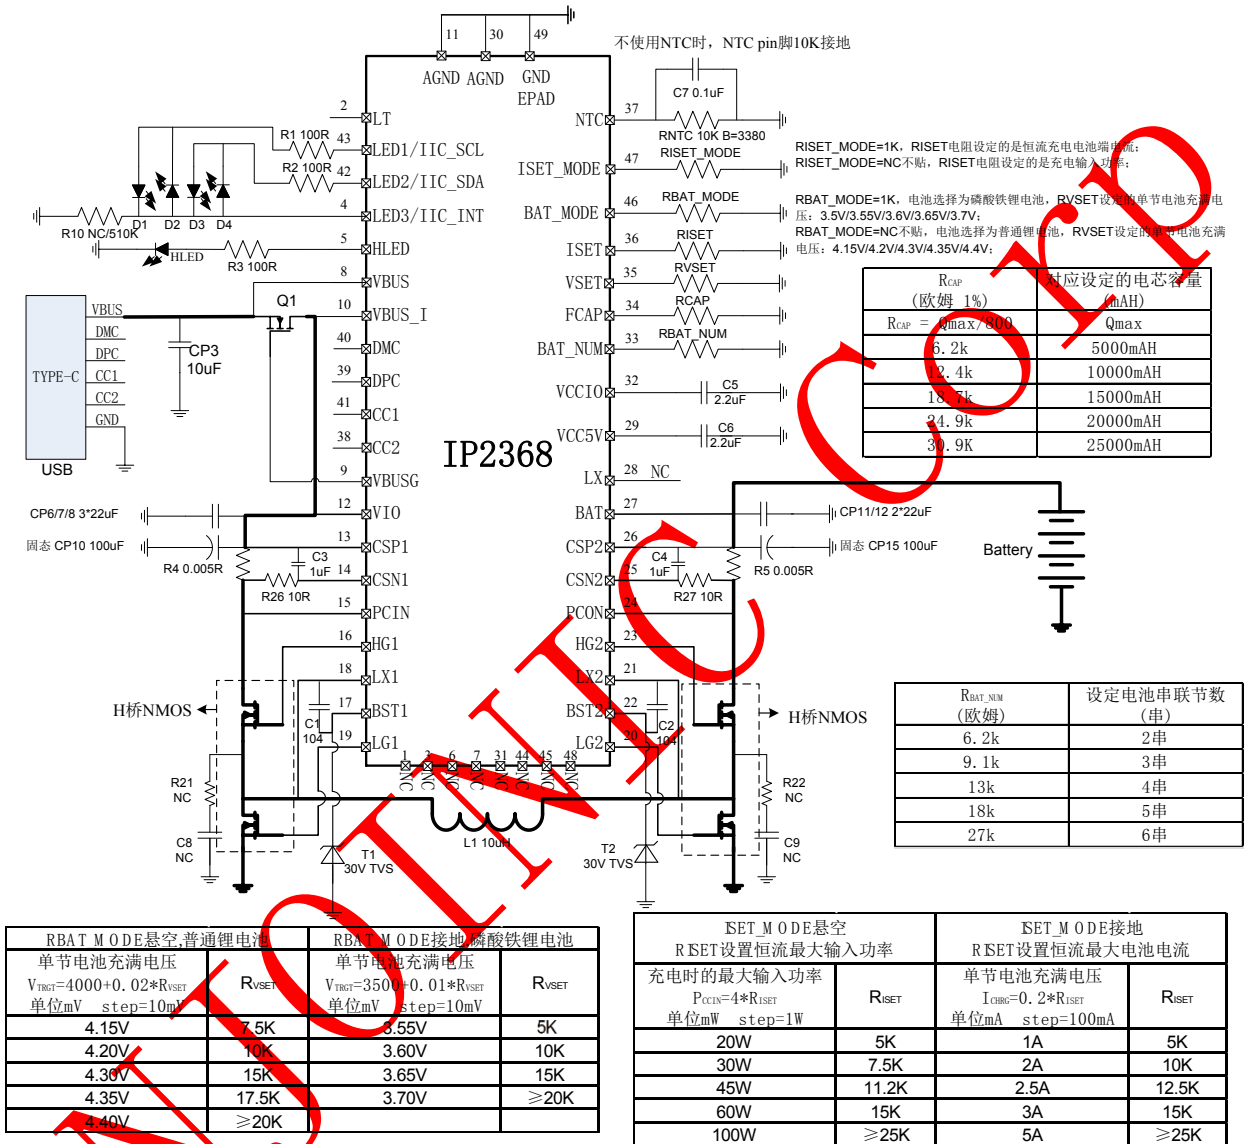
11 30 49
AGND AGND GND EPAD
不使用NTC时，NTC pin脚10K接地
C7 0.1uF
NTC 37
RNTC 10K B=3380
2 LT
R1 100R 43 LED1/IIC_SCL
R2 100R 42 LED2/IIC_SDA
4 LED3/IIC_INT
R10 NC/510K D1 D2 D3 D4
HLED R3 100R 5 HLED
8 VBUS
Q1 10 VBUS_I
40 DMC
39 DPC
41 CC1
38 CC2
9 VBUSG
TYPE-C VBUS DMC DPC CC1 CC2 GND
USB
CP3 10uF
ISET_MODE 47 RISET_MODE
RISET_MODE=1K，RISET电阻设定的是恒流充电电池端电流；
RISET_MODE=NC不贴，RISET电阻设定的是充电输入功率；
BAT_MODE 46 RBAT_MODE
RBAT_MODE=1K，电池选择为磷酸铁锂电池，RVSET设定的单节电池充满电压：3.5V/3.55V/3.6V/3.65V/3.7V；
RBAT_MODE=NC不贴，电池选择为普通锂电池，RVSET设定的单节电池充满电压：4.15V/4.2V/4.35V/4.4V；
ISET 36 RISET
VSET 35 RVSET
FCAP 34 RCAP
BAT_NUM 33 RBAT_NUM
VCCIO 32 C5 2.2uF
VCC5V 29 C6 2.2uF
LX 28 NC
IP2368

| RCAP (欧姆 1%) | 对应设定的电芯容量 (mAH) |
|---|---|
| RCAP = Qmax/800 | Qmax |
| 6.2k | 5000mAH |
| 12.4k | 10000mAH |
| 18.7k | 15000mAH |
| 24.9k | 20000mAH |
| 30.9K | 25000mAH |

CP6/7/8 3*22uF 12 VIO
固态 CP10 100uF 13 CSP1
R4 0.005R C3 1uF 14 CSN1
R26 10R 15 PCIN
16 HG1
18 LX1
17 BST1
19 LG1
C1 104
H桥NMOS
R21 NC
C8 NC
T1 30V TVS
L1 10uH
1 3 6 7 31 44 45 48
NC NC NC NC NC NC NC
BAT 27 CP11/12 2*22uF
CSP2 26 固态 CP15 100uF
Battery
C4 1uF
CSN2 25 R5 0.005R
PCON 24 R27 10R
HG2 23
LX2 21
BST2 22 C2 104
LG2 20
H桥NMOS
R22 NC
C9 NC
T2 30V TVS

| RBAT_NUM (欧姆) | 设定电池串联节数 (串) |
|---|---|
| 6.2k | 2串 |
| 9.1k | 3串 |
| 13k | 4串 |
| 18k | 5串 |
| 27k | 6串 |

| RBAT_MODE悬空,普通锂电池 | | RBAT_MODE接地,磷酸铁锂电池 | |
|---|---|---|---|
| 单节电池充满电压 $V_{TRGT}$=4000+0.02*$R_{VSET}$ 单位mV step=10mV | $R_{VSET}$ | 单节电池充满电压 $V_{TRGT}$=3500+0.01*$R_{VSET}$ 单位mV step=10mV | $R_{VSET}$ |
| 4.15V | 7.5K | 3.55V | 5K |
| 4.20V | 10K | 3.60V | 10K |
| 4.30V | 15K | 3.65V | 15K |
| 4.35V | 17.5K | 3.70V | ≥20K |
| 4.40V | ≥20K | | |

| ISET_MODE悬空 RISET设置恒流最大输入功率 | | ISET_MODE接地 RISET设置恒流最大电池电流 | |
|---|---|---|---|
| 充电时的最大输入功率 $P_{CCIN}$=4*$R_{ISET}$ 单位mW step=1W | $R_{ISET}$ | 单节电池充满电压 $I_{CHRG}$=0.2*$R_{ISET}$ 单位mA step=100mA | $R_{ISET}$ |
| 20W | 5K | 1A | 5K |
| 30W | 7.5K | 2A | 10K |
| 45W | 11.2K | 2.5A | 12.5K |
| 60W | 15K | 3A | 15K |
| 100W | ≥25K | 5A | ≥25K |

INJOINIC Corp